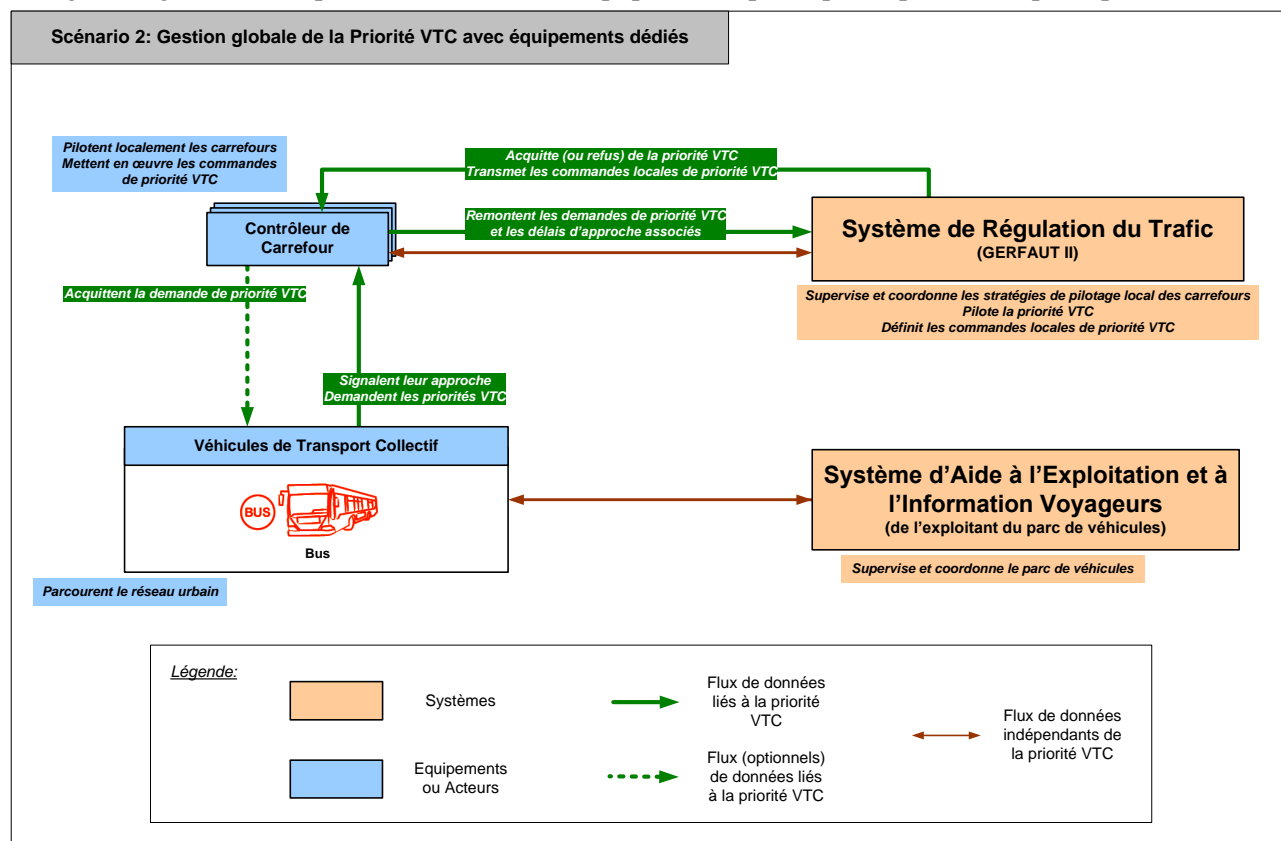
Scénario 2: Gestion globale de la Priorité VTC avec équipements dédiés

Pilotent localement les carrefours
Mettent en œuvre les commandes de priorité VTC

Acquitte (ou refus) de la priorité VTC
Transmet les commandes locales de priorité VTC

Contrôleur de Carrefour

Remontent les demandes de priorité VTC et les délais d'approche associés

Système de Régulation du Trafic
(GERFAUT II)

Supervise et coordonne les stratégies de pilotage local des carrefours
Pilote la priorité VTC
Définit les commandes locales de priorité VTC

Acquittent la demande de priorité VTC

Signalent leur approche
Demandent les priorités VTC

Véhicules de Transport Collectif

BUS

Bus

Système d'Aide à l'Exploitation et à l'Information Voyageurs
(de l'exploitant du parc de véhicules)

Supervise et coordonne le parc de véhicules

Parcourent le réseau urbain

Légende:

Systèmes

Flux de données liés à la priorité VTC

Flux de données indépendants de la priorité VTC

Equipements ou Acteurs

Flux (optionnels) de données liés à la priorité VTC